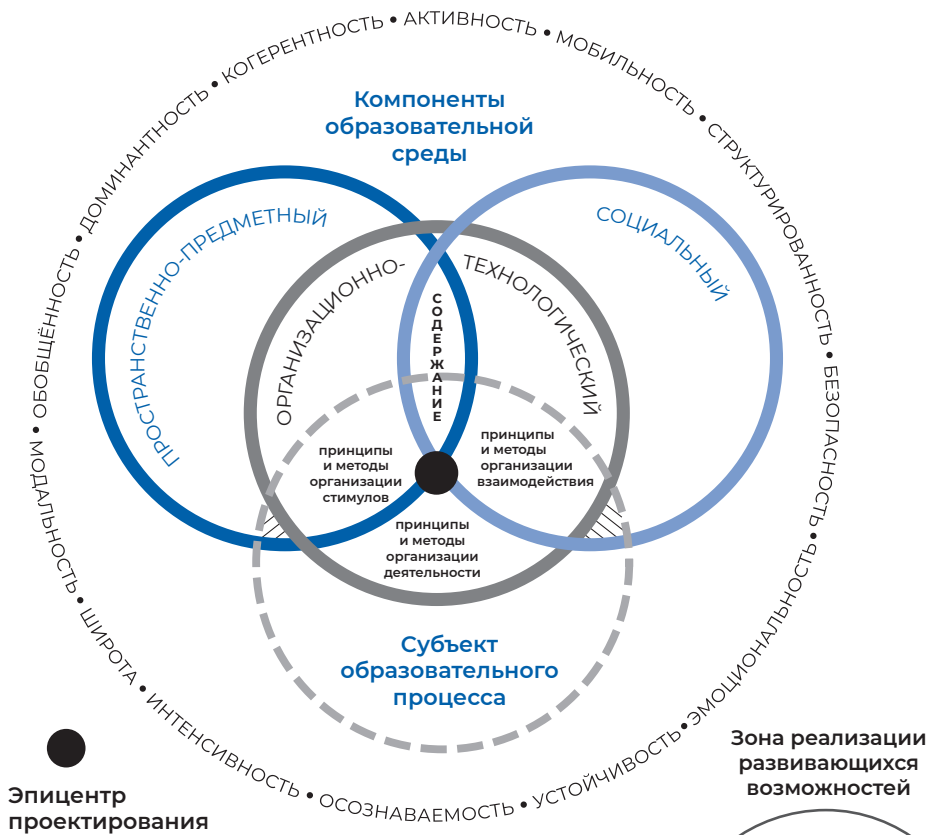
КОГЕРЕНТНОСТЬ • АКТИВНОСТЬ • МОБИЛЬНОСТЬ • СТРУКТУРИРОВАННОСТЬ • БЕЗОПАСНОСТЬ • ЭМОЦИОНАЛЬНОСТЬ • УСТОЙЧИВОСТЬ • ОСОЗНАВАЕМОСТЬ • ИНТЕНСИВНОСТЬ • ШИРОТА • МОДАЛЬНОСТЬ • ОБОБЩЁННОСТЬ • ДОМИНАНТНОСТЬ •

Компоненты образовательной среды

ПРОСТРАНСТВЕННО-ПРЕДМЕТНЫЙ

СОЦИАЛЬНЫЙ

ОРГАНИЗАЦИОННО-ТЕХНОЛОГИЧЕСКИЙ

СОДЕРЖАНИЕ

принципы и методы организации стимулов

принципы и методы организации взаимодействия

принципы и методы организации деятельности

Субъект образовательного процесса

Эпицентр проектирования

Зона реализации развивающихся возможностей